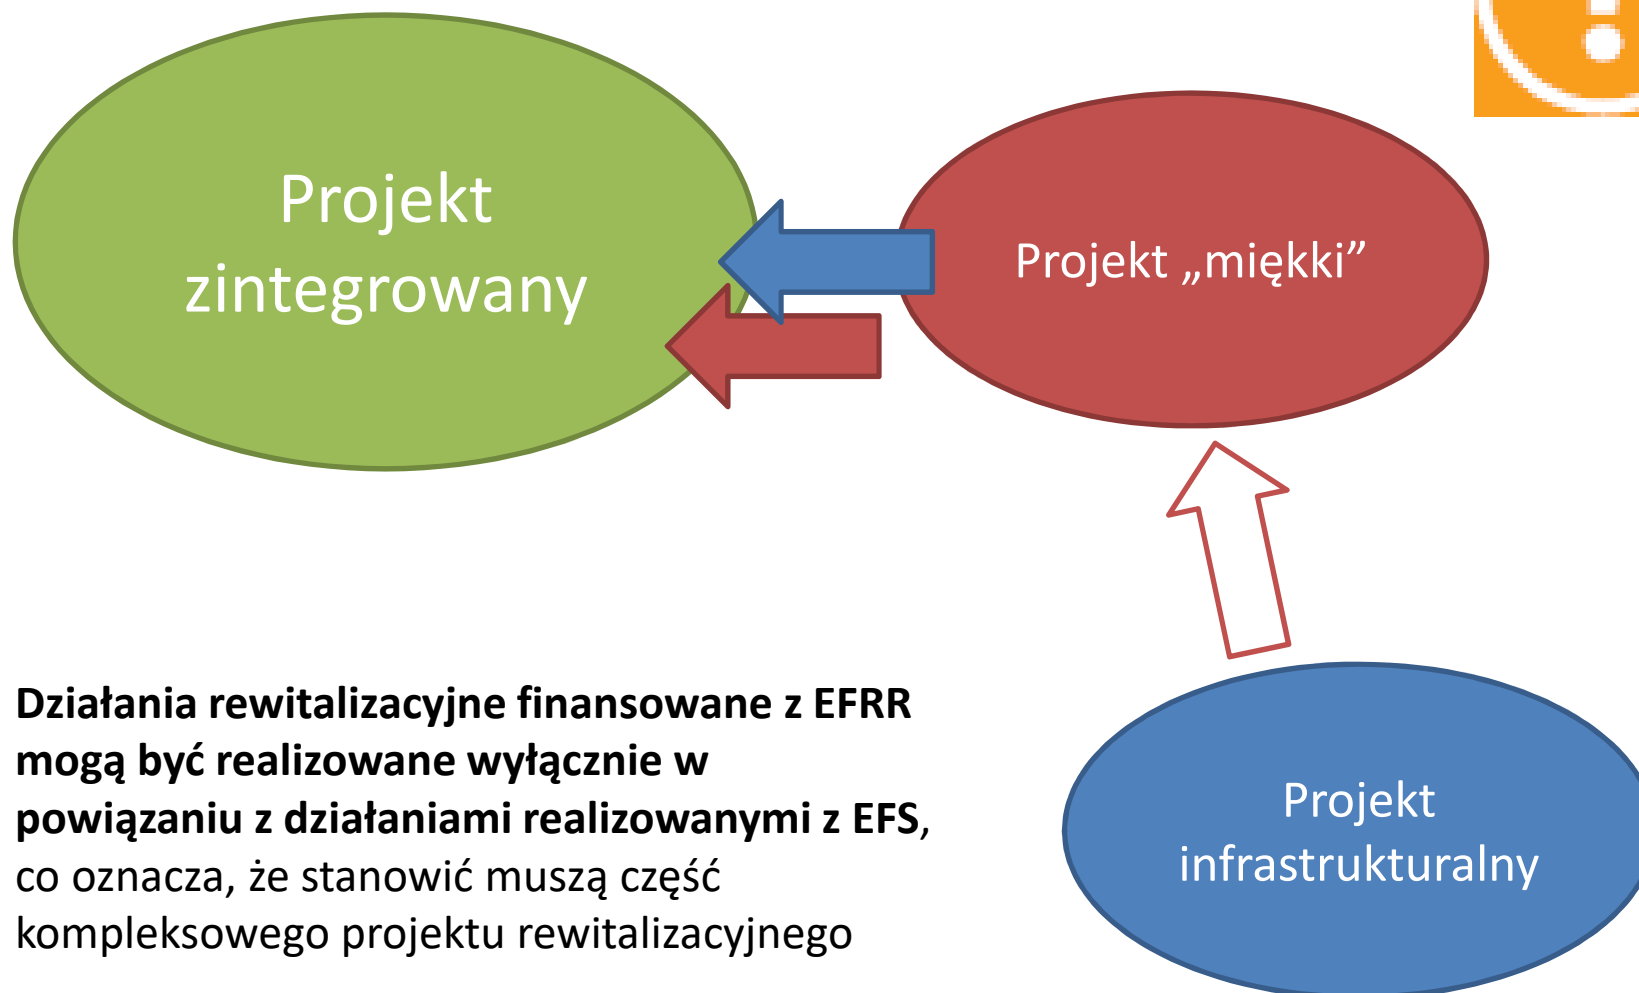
Projekt zintegrowany

Projekt „miękki”

Projekt infrastrukturalny

**Działania rewitalizacyjne finansowane z EFRR mogą być realizowane wyłącznie w powiązaniu z działaniami realizowanymi z EFS**, co oznacza, że stanowić muszą część kompleksowego projektu rewitalizacyjnego